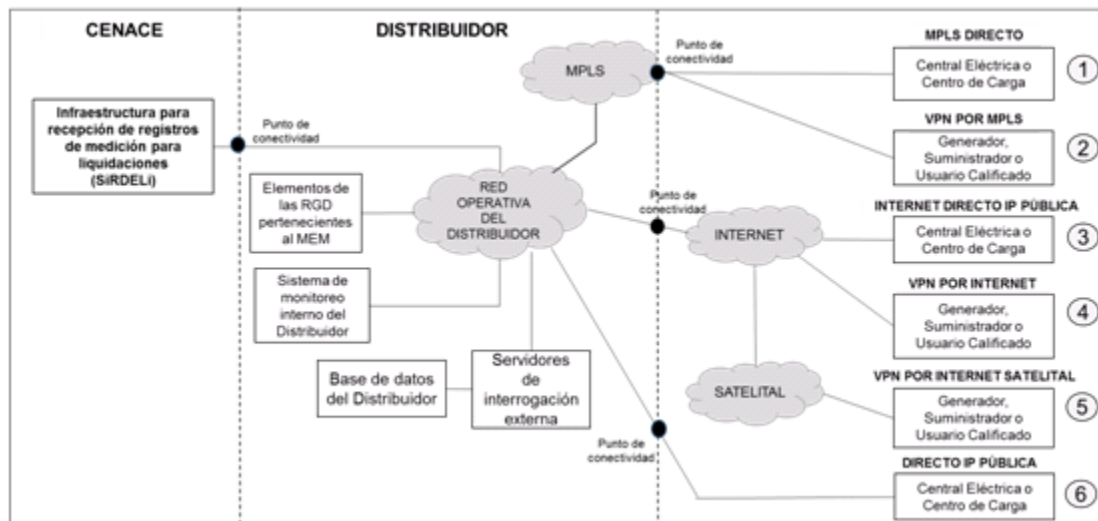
CENACE

DISTRIBUIDOR

Infraestructura para recepción de registros de medición para liquidaciones (SiRDELi)

Punto de conectividad

MPLS

Punto de conectividad

Elementos de las RGD pertenecientes al MEM

RED OPERATIVA DEL DISTRIBUIDOR

Sistema de monitoreo interno del Distribuidor

Base de datos del Distribuidor

Servidores de interrogación externa

Punto de conectividad

INTERNET

SATELITAL

Punto de conectividad

MPLS DIRECTO

Central Eléctrica o Centro de Carga

1

VPN POR MPLS

Generador, Suministrador o Usuario Calificado

2

INTERNET DIRECTO IP PÚBLICA

Central Eléctrica o Centro de Carga

3

VPN POR INTERNET

Generador, Suministrador o Usuario Calificado

4

VPN POR INTERNET SATELITAL

Generador, Suministrador o Usuario Calificado

5

DIRECTO IP PÚBLICA

Central Eléctrica o Centro de Carga

6